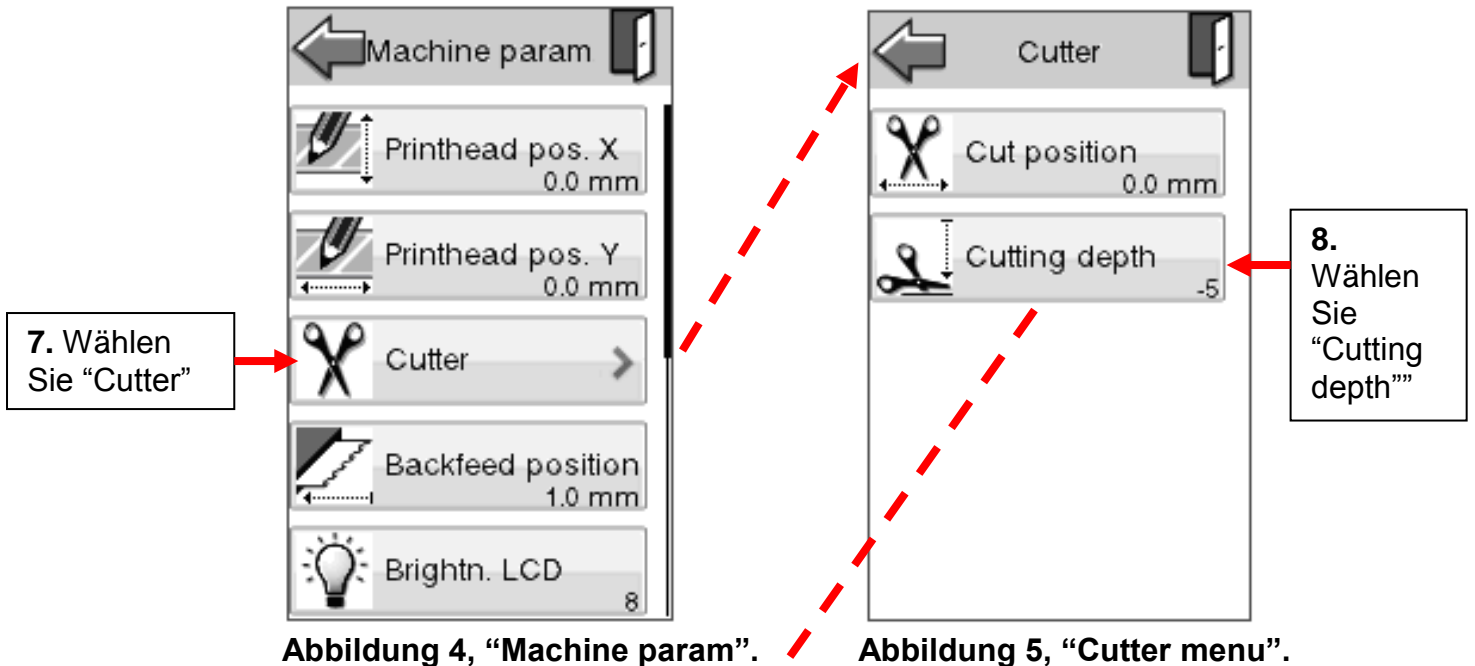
Machine param

Printhead pos. X
0.0 mm

Printhead pos. Y
0.0 mm

Cutter

Backfeed position
1.0 mm

Brightn. LCD
8

**7.** Wählen Sie “Cutter”

Abbildung 4, “Machine param”.

Cutter

Cut position
0.0 mm

Cutting depth
-5

**8.** Wählen Sie “Cutting depth””

Abbildung 5, “Cutter menu”.